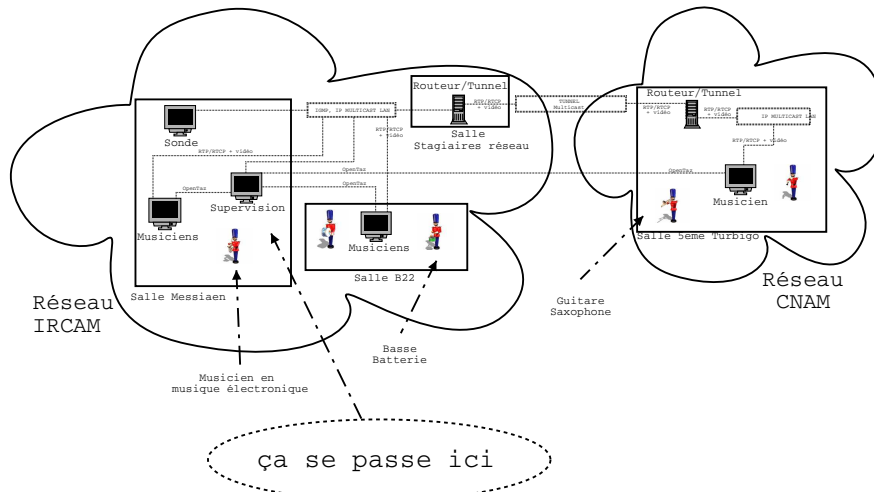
Routeur/Tunnel

RTP/RTCP + vidéo

IGMP, IP MULTICAST LAN

TUNNEL Multicast

Routeur/Tunnel

RTP/RTCP + vidéo

RTP/RTCP + vidéo

IP MULTICAST LAN

Sonde

RTP/RTCP + vidéo

RTP/RTCP + vidéo

Salle Stagiaires réseau

RTP/RTCP + vidéo

OpenTaz

OpenTaz

OpenTaz

OpenTaz

Supervision

Musicien

Musiciens

Musiciens

Salle 5eme Turbigo

Salle B22

Réseau CNAM

Réseau IRCAM

Salle Messiaen

Guitare Saxophone

Basse Batterie

Musicien en musique électronique

ça se passe ici